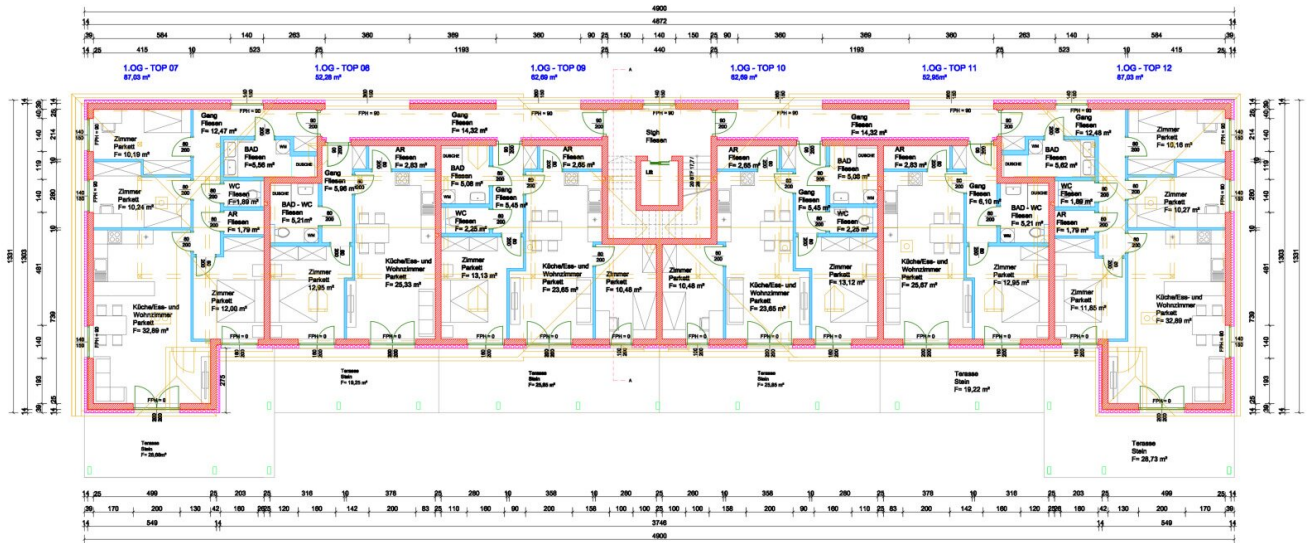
4900
14 4872 14
39 584 140 263 360 389 360 90 25 150 140 150 25 90 360 389 360 263 140 584 39
14 25 415 10 523 25 1193 25 440 25 1193 25 523 10 415 25 14

1.OG - TOP 07
87,03 m²

1.OG - TOP 08
52,28 m²

1.OG - TOP 09
62,69 m²

1.OG - TOP 10
62,69 m²

1.OG - TOP 11
52,86 m²

1.OG - TOP 12
87,03 m²

Gang
Fliesen
F= 12,47 m²

Zimmer
Parkett
F= 10,19 m²

BAD
Fliesen
F=5,56 m²

Zimmer
Parkett
F= 10,24 m²

WC
Fliesen
F=1,89 m²

AR
Fliesen
F= 1,79 m²

Gang
Fliesen
F= 5,96 m²

BAD - WC
Fliesen
F= 5,21 m²

AR
Fliesen
F= 2,83 m²

Zimmer
Parkett
F= 12,00 m²

Zimmer
Parkett
12,95 m²

Küche/Ess- und
Wohnzimmer
Parkett
F= 25,33 m²

Küche/Ess- und
Wohnzimmer
Parkett
F= 32,89 m²

Gang
Fliesen
F= 14,32 m²

BAD
Fliesen
F= 5,08 m²

AR
Fliesen
F= 2,85 m²

Gang
Fliesen
F= 5,45 m²

WC
Fliesen
F= 2,25 m²

Zimmer
Parkett
F= 13,13 m²

Küche/Ess- und
Wohnzimmer
Parkett
F= 23,65 m²

Zimmer
Parkett
F= 10,48 m²

Stgh
Fliesen

Zimmer
Parkett
F= 10,48 m²

AR
Fliesen
F= 2,85 m²

BAD
Fliesen
F= 5,08 m²

Gang
Fliesen
F= 5,45 m²

WC
Fliesen
F= 2,25 m²

Küche/Ess- und
Wohnzimmer
Parkett
F= 23,65 m²

Zimmer
Parkett
F= 13,12 m²

Gang
Fliesen
F= 14,32 m²

AR
Fliesen
F= 2,83 m²

Küche/Ess- und
Wohnzimmer
Parkett
F= 25,67 m²

Gang
Fliesen
F= 6,10 m²

BAD - WC
Fliesen
F= 5,21 m²

Zimmer
Parkett
F= 12,95 m²

Gang
Fliesen
F= 12,48 m²

BAD
Fliesen
F= 5,62 m²

WC
Fliesen
F= 1,89 m²

AR
Fliesen
F= 1,79 m²

Zimmer
Parkett
F= 10,18 m²

Zimmer
Parkett
F= 10,27 m²

Zimmer
Parkett
F= 11,85 m²

Küche/Ess- und
Wohnzimmer
Parkett
F= 32,89 m²

Terrasse
Stein
F= 19,25 m²

Terrasse
Stein
F= 25,85 m²

Terrasse
Stein
F= 25,85 m²

Terrasse
Stein
F= 19,22 m²

Terrasse
Stein
F= 28,69 m²

Terrasse
Stein
F= 28,73 m²

1331 1303 491 739 140 193 280 140 119 214

14 25 499 25 203 25 316 10 376 25 280 10 358 10 280 25 260 10 358 10 280 25 376 10 316 25 203 25 499 25 14
39 170 200 130 42 160 120 160 142 200 83 110 160 90 200 158 100 100 158 200 90 160 110 83 200 142 160 120 160 42 130 200 170 39
14 549 14 3746 14 549 14
4900